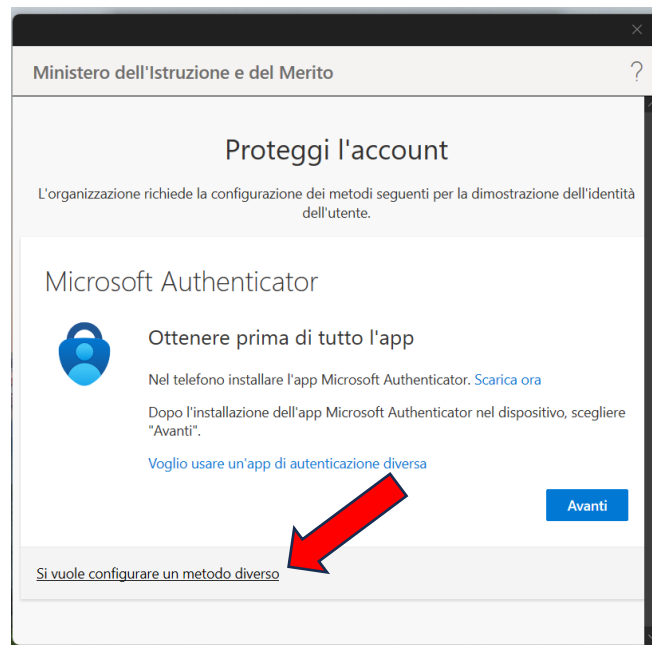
Ministero dell'Istruzione e del Merito

?

Proteggi l'account

L'organizzazione richiede la configurazione dei metodi seguenti per la dimostrazione dell'identità dell'utente.

Microsoft Authenticator

Ottenere prima di tutto l'app

Nel telefono installare l'app Microsoft Authenticator. Scarica ora

Dopo l'installazione dell'app Microsoft Authenticator nel dispositivo, scegliere "Avanti".

Voglio usare un'app di autenticazione diversa

Avanti

Si vuole configurare un metodo diverso